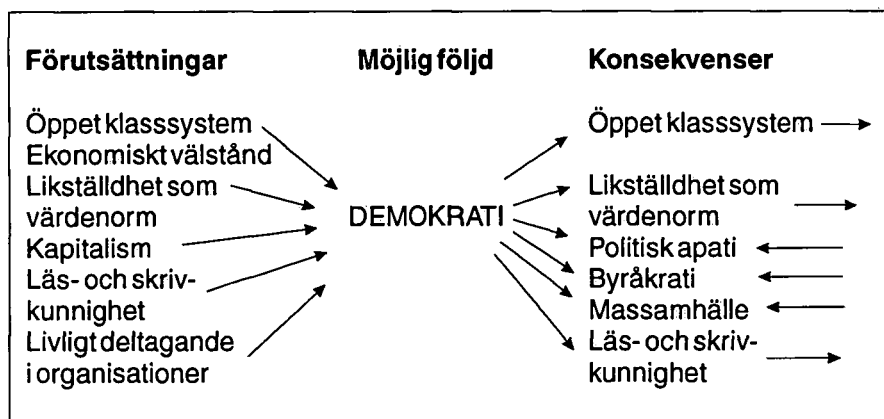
Förutsättningar

Öppet klasssystem
Ekonomiskt välstånd
Likställdhet som värdenorm
Kapitalism
Läs- och skrivkunnighet
Livligt deltagande i organisationer

Möjlig följd

DEMOKRATI

Konsekvenser

Öppet klasssystem
Likställdhet som värdenorm
Politisk apati
Byråkrati
Massamhälle
Läs- och skrivkunnighet